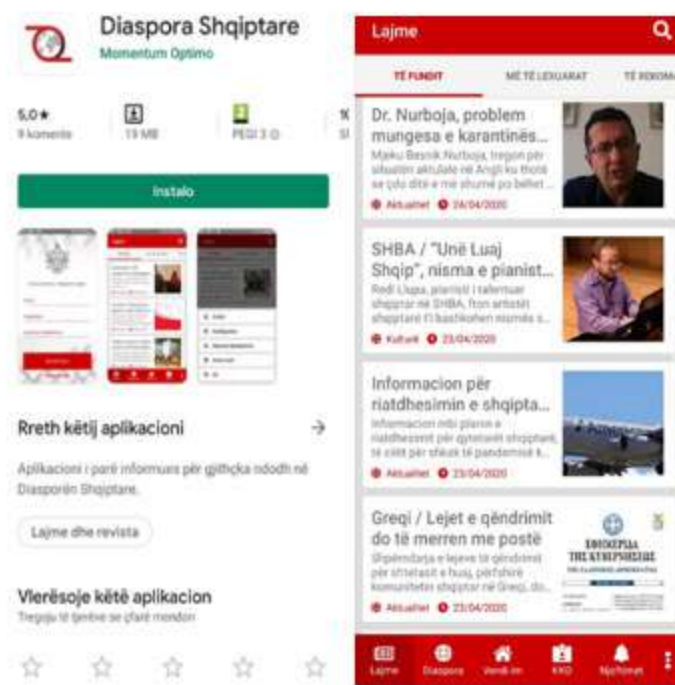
Diaspora Shqiptare
Momentum Optimo

5,0★
9 komente

19 MB

PEGI 3

Instalo

Rreth këtij aplikacioni →

Aplikacioni i parë informues për gjithçka ndodh në Diasporën Shqiptare.

Lajme dhe revista

Vlerësoje këtë aplikacion
Tregoju të tjerëve se çfarë mendon

Lajme

TË FUNDIT
MË TË LEXUARAT
TË REKOM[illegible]

Dr. Nurboja, problem mungesa e karantinës...
Mjeku Besnik Nurboja, tregon për situatën aktuale në Angli ku thotë se çdo ditë e me shumë po bëhet...
Aktualiet 24/04/2020

SHBA / "Unë Luaj Shqip", nisma e pianist...
Redi Llupa, pianisti i talentuar shqiptar në SHBA, fton artistët shqiptarë t'i bashkohen nismës s...
Kulturë 23/04/2020

Informacion për riatdhesimin e shqipta...
Informacion mbi planin e riatdhesimit për qytetarët shqiptarë, të cilët për shkak të pandemisë k...
Aktualiet 23/04/2020

Greqi / Lejet e qëndrimit do të merren me postë
Shpërndarja e lejeve të qëndrimit për shtetasit e huaj, përfshirë komunitetin shqiptar në Greqi, do...
Aktualiet 23/04/2020

ΕΛΛΗΝΙΚΗ ΔΗΜΟΚΡΑΤΙΑ
ΤΗΣ ΚΥΒΕΡΝΗΣΕΩΣ

Lajme
Diaspora
Vendi im
KKD
Njoftimet